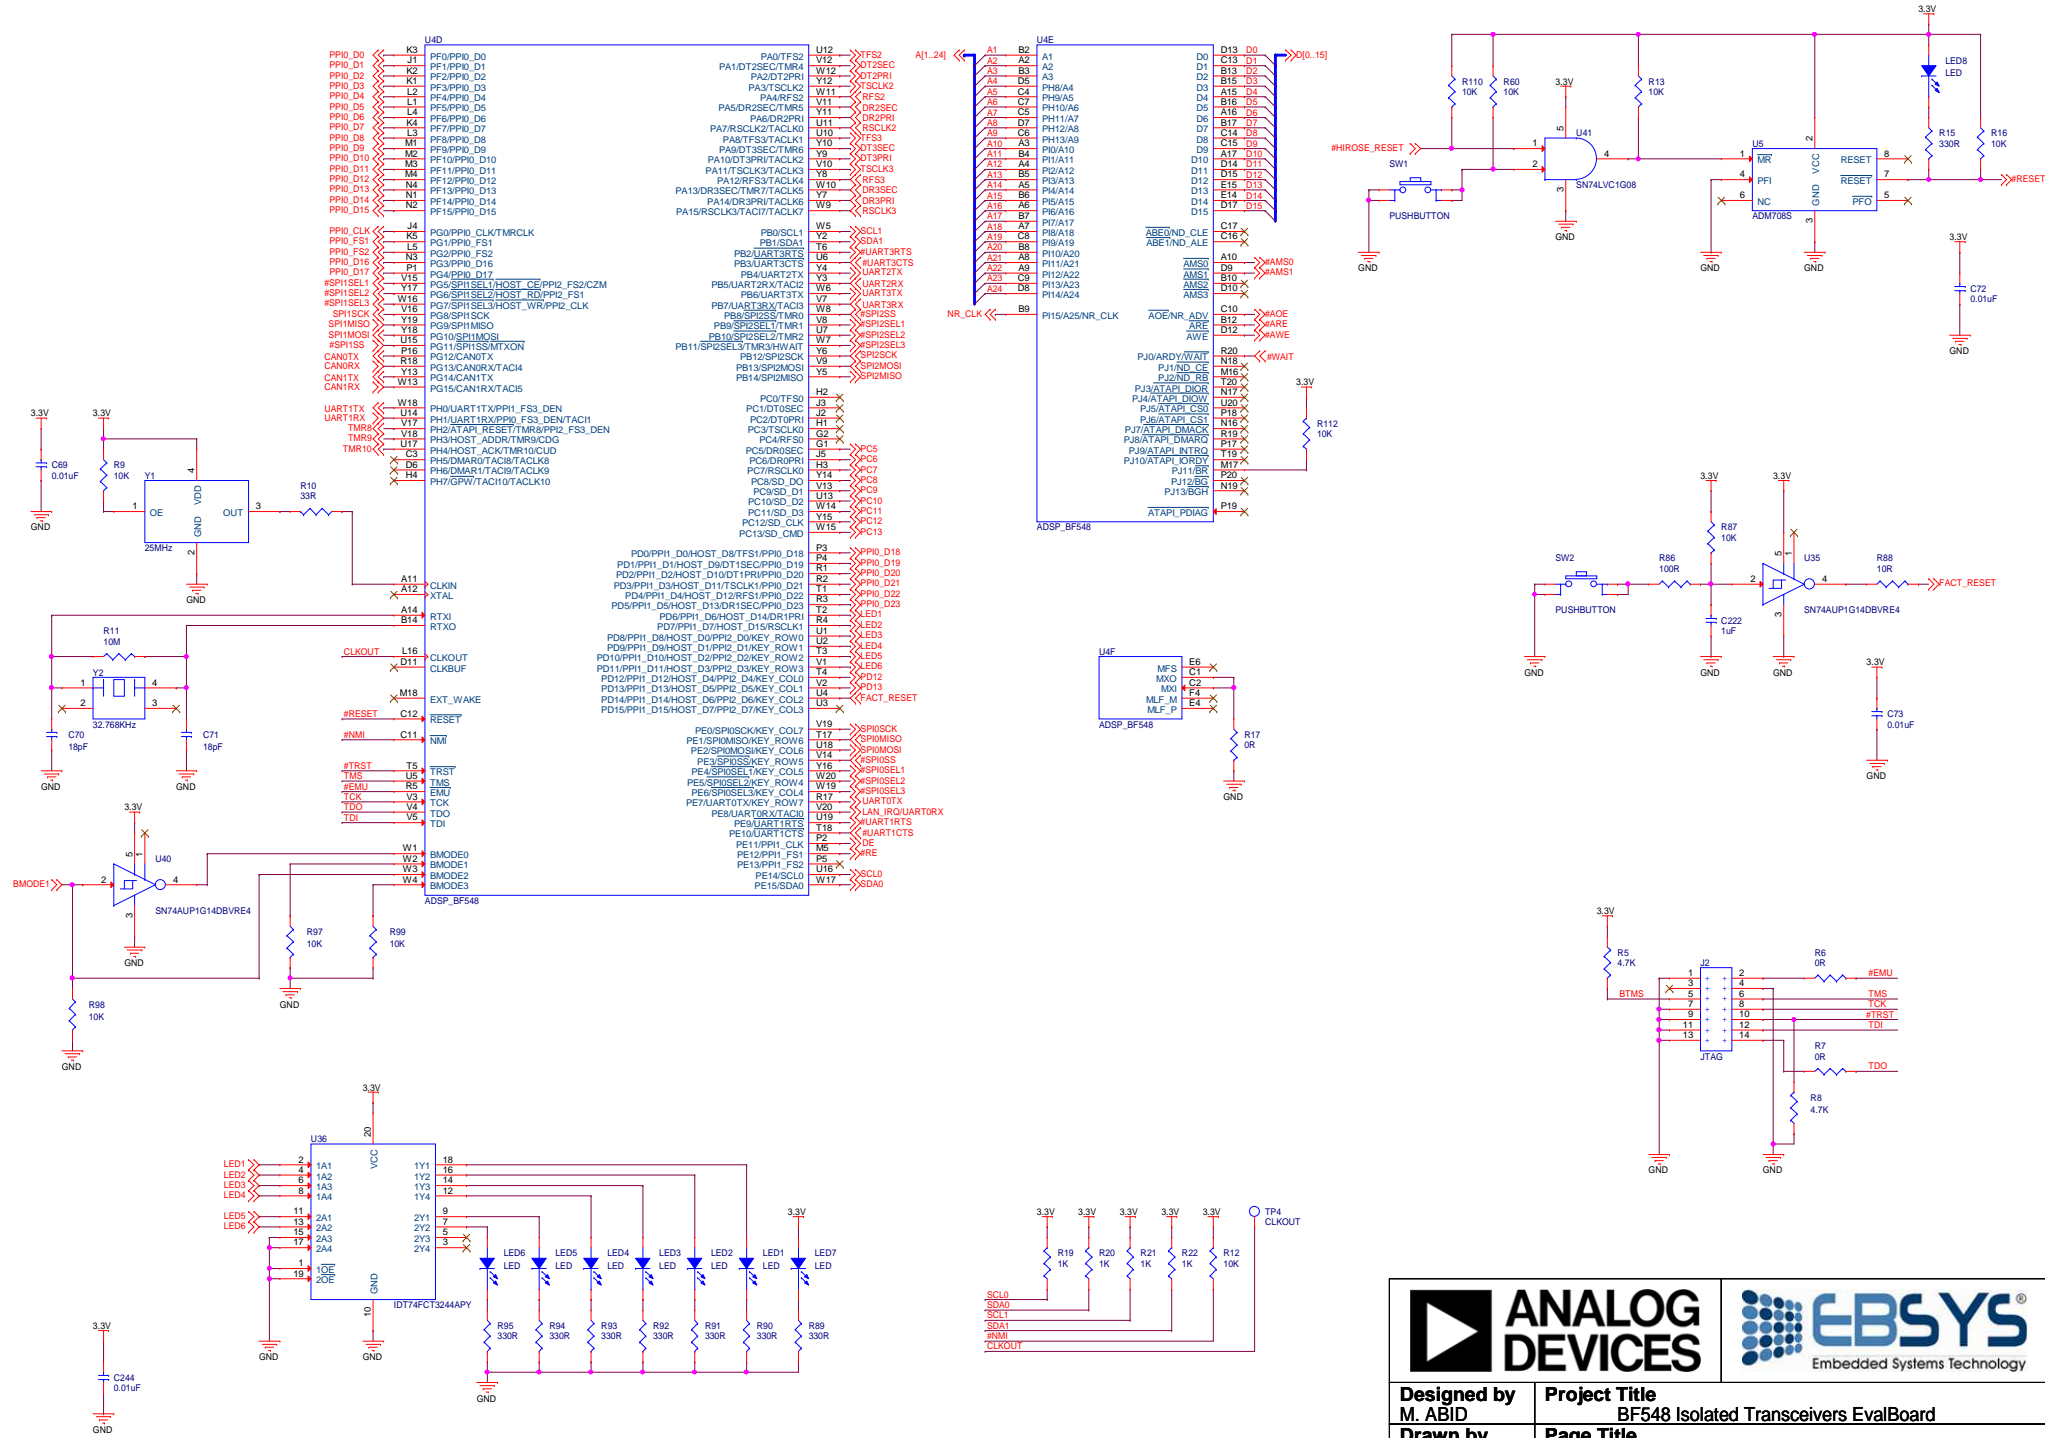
U4D

PPI0_D0 K3 PF0/PPI0_D0
PPI0_D1 J1 PF1/PPI0_D1
PPI0_D2 K2 PF2/PPI0_D2
PPI0_D3 K1 PF3/PPI0_D3
PPI0_D4 L2 PF4/PPI0_D4
PPI0_D5 L1 PF5/PPI0_D5
PPI0_D6 L4 PF6/PPI0_D6
PPI0_D7 K4 PF7/PPI0_D7
PPI0_D8 L3 PF8/PPI0_D8
PPI0_D9 M1 PF9/PPI0_D9
PPI0_D10 M2 PF10/PPI0_D10
PPI0_D11 M3 PF11/PPI0_D11
PPI0_D12 M4 PF12/PPI0_D12
PPI0_D13 N4 PF13/PPI0_D13
PPI0_D14 N1 PF14/PPI0_D14
PPI0_D15 N2 PF15/PPI0_D15

PPI0_CLK J4 PG0/PPI0_CLK/TMRCLK
PPI0_FS1 K5 PG1/PPI0_FS1
PPI0_FS2 L5 PG2/PPI0_FS2
PPI0_D16 N3 PG3/PPI0_D16
PPI0_D17 P1 PG4/PPI0_D17
#SPI1SEL1 V15 PG5/SPI1SEL1/HOST_CE/PPI2_FS2/CZM
#SPI1SEL2 Y17 PG6/SPI1SEL2/HOST_RD/PPI2_FS1
#SPI1SEL3 W16 PG7/SPI1SEL3/HOST_WR/PPI2_CLK
SPI1SCK V16 PG8/SPI1SCK
SPI1MISO Y19 PG9/SPI1MISO
SPI1MOSI Y18 PG10/SPI1MOSI
#SPI1SS U15 PG11/SPI1SS/MTXON
CANOTX P16 PG12/CANOTX
CANORX R18 PG13/CANORX/TACI4
CAN1TX Y13 PG14/CAN1TX
CAN1RX W13 PG15/CAN1RX/TACI5

UART1TX W18 PH0/UART1TX/PPI1_FS3_DEN
UART1RX U14 PH1/UART1RX/PPI1_FS3_DEN/TACI1
TMR8 V17 PH2/ATAPI_RESET/TMR8/PPI2_FS3_DEN
TMR9 V18 PH3/HOST_ADDR/TMR9/CDG
TMR10 U17 PH4/HOST_ACK/TMR10/CUD
C3 PH5/DMAR0/TACI8/TACLK8
D6 PH6/DMAR1/TACI9/TACLK9
H4 PH7/GPW/TACI10/TACLK10

A11 CLKIN
A12 XTAL
A14 RTXI
B14 RTXO
CLKOUT L16 CLKOUT
D11 CLKBUF
M18 EXT_WAKE
#RESET C12 RESET
#NMI C11 NMI
#TRST T5 TRST
TMS U5 TMS
#EMU R5 EMU
TCK V3 TCK
TDO V4 TDO
TDI V5 TDI
W1 BMODE0
W2 BMODE1
W3 BMODE2
W4 BMODE3
ADSP_BF548

PA0/TFS2 U12 TFS2
PA1/DT2SEC/TMR4 V12 DT2SEC
PA2/DT2PRI W12 DT2PRI
PA3/TSCLK2 Y12 TSCLK2
PA4/RFS2 W11 RFS2
PA5/DR2SEC/TMR5 V11 DR2SEC
PA6/DR2PRI Y11 DR2PRI
PA7/RSCLK2/TACLK0 U11 RSCLK2
PA8/TFS3/TACLK1 U10 TFS3
PA9/DT3SEC/TMR6 Y10 DT3SEC
PA10/DT3PRI/TACLK2 Y9 DT3PRI
PA11/TSCLK3/TACLK3 V10 TSCLK3
PA12/RFS3/TACLK4 Y8 RFS3
PA13/DR3SEC/TMR7/TACLK5 W10 DR3SEC
PA14/DR3PRI/TACLK6 Y7 DR3PRI
PA15/RSCLK3/TACI7/TACLK7 W9 RSCLK3

PB0/SCL1 W5 SCL1
PB1/SDA1 Y2 SDA1
PB2/UART3RTS T6 #UART3RTS
PB3/UART3CTS U6 #UART3CTS
PB4/UART2TX Y4 UART2TX
PB5/UART2RX/TACI2 Y3 UART2RX
PB6/UART3TX W6 UART3TX
PB7/UART3RX/TACI3 V7 UART3RX
PB8/SPI2SS/TMR0 W8 #SPI2SS
PB9/SPI2SEL1/TMR1 V8 #SPI2SEL1
PB10/SPI2SEL2/TMR2 U7 #SPI2SEL2
PB11/SPI2SEL3/TMR3/HWAIT W7 #SPI2SEL3
PB12/SPI2SCK Y6 SPI2SCK
PB13/SPI2MOSI V9 SPI2MOSI
PB14/SPI2MISO Y5 SPI2MISO

PC0/TFS0 H2
PC1/DT0SEC J3
PC2/DT0PRI J2
PC3/TSCLK0 H1
PC4/RFS0 G2
PC5/DR0SEC G1 PC5
PC6/DR0PRI J5 PC6
PC7/RSCLK0 H3 PC7
PC8/SD_D0 Y14 PC8
PC9/SD_D1 V13 PC9
PC10/SD_D2 U13 PC10
PC11/SD_D3 W14 PC11
PC12/SD_CLK Y15 PC12
PC13/SD_CMD W15 PC13

PD0/PPI1_D0/HOST_D8/TFS1/PPI0_D18 P3 PPI0_D18
PD1/PPI1_D1/HOST_D9/DT1SEC/PPI0_D19 P4 PPI0_D19
PD2/PPI1_D2/HOST_D10/DT1PRI/PPI0_D20 R1 PPI0_D20
PD3/PPI1_D3/HOST_D11/TSCLK1/PPI0_D21 R2 PPI0_D21
PD4/PPI1_D4/HOST_D12/RFS1/PPI0_D22 T1 PPI0_D22
PD5/PPI1_D5/HOST_D13/DR1SEC/PPI0_D23 R3 PPI0_D23
PD6/PPI1_D6/HOST_D14/DR1PRI T2 LED1
PD7/PPI1_D7/HOST_D15/RSCLK1 R4 LED2
PD8/PPI1_D8/HOST_D0/PPI2_D0/KEY_ROW0 U1 LED3
PD9/PPI1_D9/HOST_D1/PPI2_D1/KEY_ROW1 U2 LED4
PD10/PPI1_D10/HOST_D2/PPI2_D2/KEY_ROW2 T3 LED5
PD11/PPI1_D11/HOST_D3/PPI2_D3/KEY_ROW3 V1 LED6
PD12/PPI1_D12/HOST_D4/PPI2_D4/KEY_COL0 T4 PD12
PD13/PPI1_D13/HOST_D5/PPI2_D5/KEY_COL1 V2 PD13
PD14/PPI1_D14/HOST_D6/PPI2_D6/KEY_COL2 U4 FACT_RESET
PD15/PPI1_D15/HOST_D7/PPI2_D7/KEY_COL3 U3

PE0/SPI0SCK/KEY_COL7 V19 SPI0SCK
PE1/SPI0MISO/KEY_ROW6 T17 SPI0MISO
PE2/SPI0MOSI/KEY_COL6 U18 SPI0MOSI
PE3/SPI0SS/KEY_ROW5 V14 #SPI0SS
PE4/SPI0SEL1/KEY_COL5 Y16 #SPI0SEL1
PE5/SPI0SEL2/KEY_ROW4 W20 #SPI0SEL2
PE6/SPI0SEL3/KEY_COL4 W19 #SPI0SEL3
PE7/UART0TX/KEY_ROW7 R17 UART0TX
PE8/UART0RX/TACI0 V20 LAN_IRQ/UART0RX
PE9/UART1RTS U19 #UART1RTS
PE10/UART1CTS T18 #UART1CTS
PE11/PPI1_CLK P2 DE
PE12/PPI1_FS1 M5 #RE
PE13/PPI1_FS2 P5
PE14/SCL0 U16 SCL0
PE15/SDA0 W17 SDA0

U4E
A[1..24]
A1 B2 A1
A2 A2 A2
A3 B3 A3
A4 D5 PH8/A4
A5 C4 PH9/A5
A6 C7 PH10/A6
A7 C5 PH11/A7
A8 D7 PH12/A8
A9 C6 PH13/A9
A10 A3 PI0/A10
A11 B4 PI1/A11
A12 A4 PI2/A12
A13 B5 PI3/A13
A14 A5 PI4/A14
A15 B6 PI5/A15
A16 A6 PI6/A16
A17 B7 PI7/A17
A18 A7 PI8/A18
A19 C8 PI9/A19
A20 B8 PI10/A20
A21 A8 PI11/A21
A22 A9 PI12/A22
A23 C9 PI13/A23
A24 D8 PI14/A24
NR_CLK B9 PI15/A25/NR_CLK

D0 D13 D0
D1 C13 D1
D2 B13 D2
D3 B15 D3
D4 A15 D4
D5 B16 D5
D6 A16 D6
D7 B17 D7
D8 C14 D8
D9 C15 D9
D10 A17 D10
D11 D14 D11
D12 D15 D12
D13 E15 D13
D14 E14 D14
D15 D17 D15
D[0..15]
ABE0/ND_CLE C17
ABE1/ND_ALE C16
AMS0 A10 #AMS0
AMS1 D9 #AMS1
AMS2 B10
AMS3 D10
AOE/NR_ADV C10 #AOE
ARE B12 #ARE
AWE D12 #AWE
PJ0/ARDY/WAIT R20 #WAIT
PJ1/ND_CE N18
PJ2/ND_RB M16
PJ3/ATAPI_DIOR T20
PJ4/ATAPI_DIOW N17
PJ5/ATAPI_CS0 U20
PJ6/ATAPI_CS1 P18
PJ7/ATAPI_DMACK N16
PJ8/ATAPI_DMARQ R19
PJ9/ATAPI_INTRQ P17
PJ10/ATAPI_IORDY T19
PJ11/BR M17
PJ12/BG P20
PJ13/BGH N19
ATAPI_PDIAG P19
ADSP_BF548
3.3V
R112 10K

U4F
MFS E6
MXO C1
MXI C2
MLF_M F4
MLF_P E4
ADSP_BF548
R17 0R
GND

3.3V
R110 10K
R60 10K
R13 10K
LED8 LED
R15 330R
R16 10K
#HIROSE_RESET
SW1
PUSHBUTTON
GND
3.3V
U41
SN74LVC1G08
GND
U5
MR
PFI
NC
VCC
GND
RESET
RESET
PFO
ADM708S
GND
GND
#RESET
3.3V
C72 0.01uF
GND

3.3V
3.3V
R87 10K
SW2
PUSHBUTTON
R86 100R
U35
R88 10R
FACT_RESET
SN74AUP1G14DBVRE4
C222 1uF
GND GND GND
3.3V
C73 0.01uF
GND

3.3V
C69 0.01uF
GND
3.3V
R9 10K
Y1
OE
GND
VDD
OUT
25MHz
GND
R10 33R
R11 10M
Y2
32.768KHz
C70 18pF
C71 18pF
GND GND

3.3V
U40
BMODE1
SN74AUP1G14DBVRE4
GND
R97 10K
R99 10K
GND
R98 10K
GND

3.3V
R5 4.7K
J2
BTMS
JTAG
R6 0R
#EMU
TMS
TCK
#TRST
TDI
R7 0R
TDO
R8 4.7K
GND GND

3.3V
U36
VCC
LED1 2 1A1 1Y1 18
LED2 4 1A2 1Y2 16
LED3 6 1A3 1Y3 14
LED4 8 1A4 1Y4 12
LED5 11 2A1 2Y1 9
LED6 13 2A2 2Y2 7
15 2A3 2Y3 5
17 2A4 2Y4 3
1 1OE
19 2OE
GND
10
IDT74FCT3244APY
GND GND
3.3V
LED6 LED
LED5 LED
LED4 LED
LED3 LED
LED2 LED
LED1 LED
LED7 LED
R95 330R
R94 330R
R93 330R
R92 330R
R91 330R
R90 330R
R89 330R
GND

3.3V
C244 0.01uF
GND

3.3V 3.3V 3.3V 3.3V 3.3V
R19 1K
R20 1K
R21 1K
R22 1K
R12 10K
TP4 CLKOUT
SCL0
SDA0
SCL1
SDA1
#NMI
CLKOUT

ANALOG DEVICES
EBSYS®
Embedded Systems Technology
Designed by
M. ABID
Project Title
BF548 Isolated Transceivers EvalBoard
Drawn by
Page Title